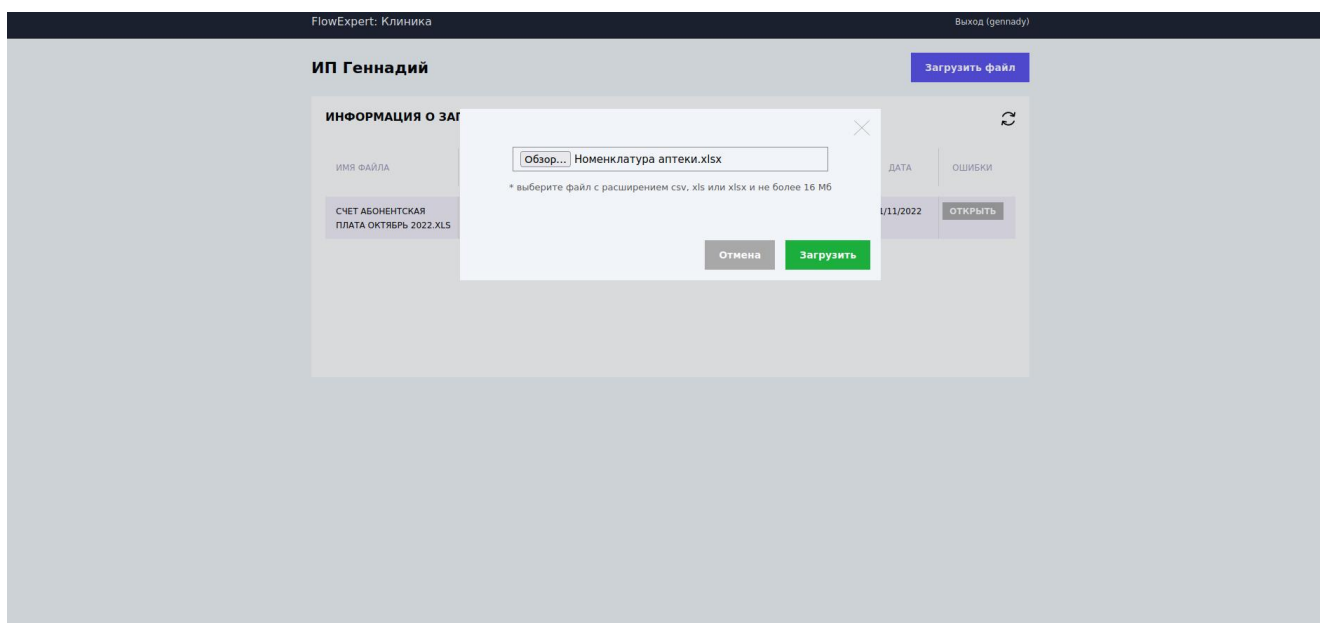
FlowExpert: Клиника

Выход (gennady)

ИП Геннадий

Загрузить файл

ИНФОРМАЦИЯ О ЗАГ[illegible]

| ИМЯ ФАЙЛА | ДАТА | ОШИБКИ |
|---|---|---|
| СЧЕТ АБОНЕНТСКАЯ ПЛАТА ОКТЯБРЬ 2022.XLS | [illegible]1/11/2022 | ОТКРЫТЬ |

Обзор... Номенклатура аптеки.xlsx

* выберите файл с расширением csv, xls или xlsx и не более 16 Мб

Отмена

Загрузить